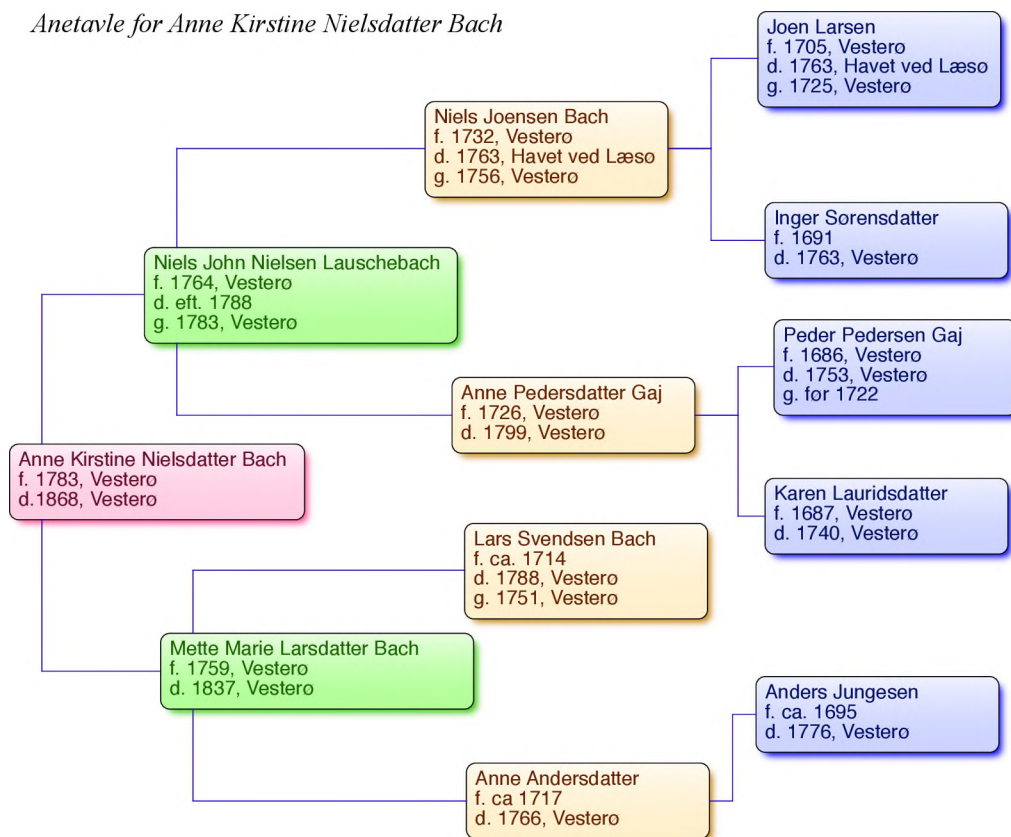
Anetavle for Anne Kirstine Nielsdatter Bach

Niels Joensen Bach
f. 1732, Vestero
d. 1763, Havet ved Læso
g. 1756, Vestero

Joen Larsen
f. 1705, Vestero
d. 1763, Havet ved Læso
g. 1725, Vestero

Inger Sorensdatter
f. 1691
d. 1763, Vestero

Niels John Nielsen Lauschebach
f. 1764, Vestero
d. eft. 1788
g. 1783, Vestero

Peder Pedersen Gaj
f. 1686, Vestero
d. 1753, Vestero
g. for 1722

Anne Pedersdatter Gaj
f. 1726, Vestero
d. 1799, Vestero

Anne Kirstine Nielsdatter Bach
f. 1783, Vestero
d.1868, Vestero

Karen Lauridsdatter
f. 1687, Vestero
d. 1740, Vestero

Lars Svendsen Bach
f. ca. 1714
d. 1788, Vestero
g. 1751, Vestero

Mette Marie Larsdatter Bach
f. 1759, Vestero
d. 1837, Vestero

Anders Jungesen
f. ca. 1695
d. 1776, Vestero

Anne Andersdatter
f. ca 1717
d. 1766, Vestero